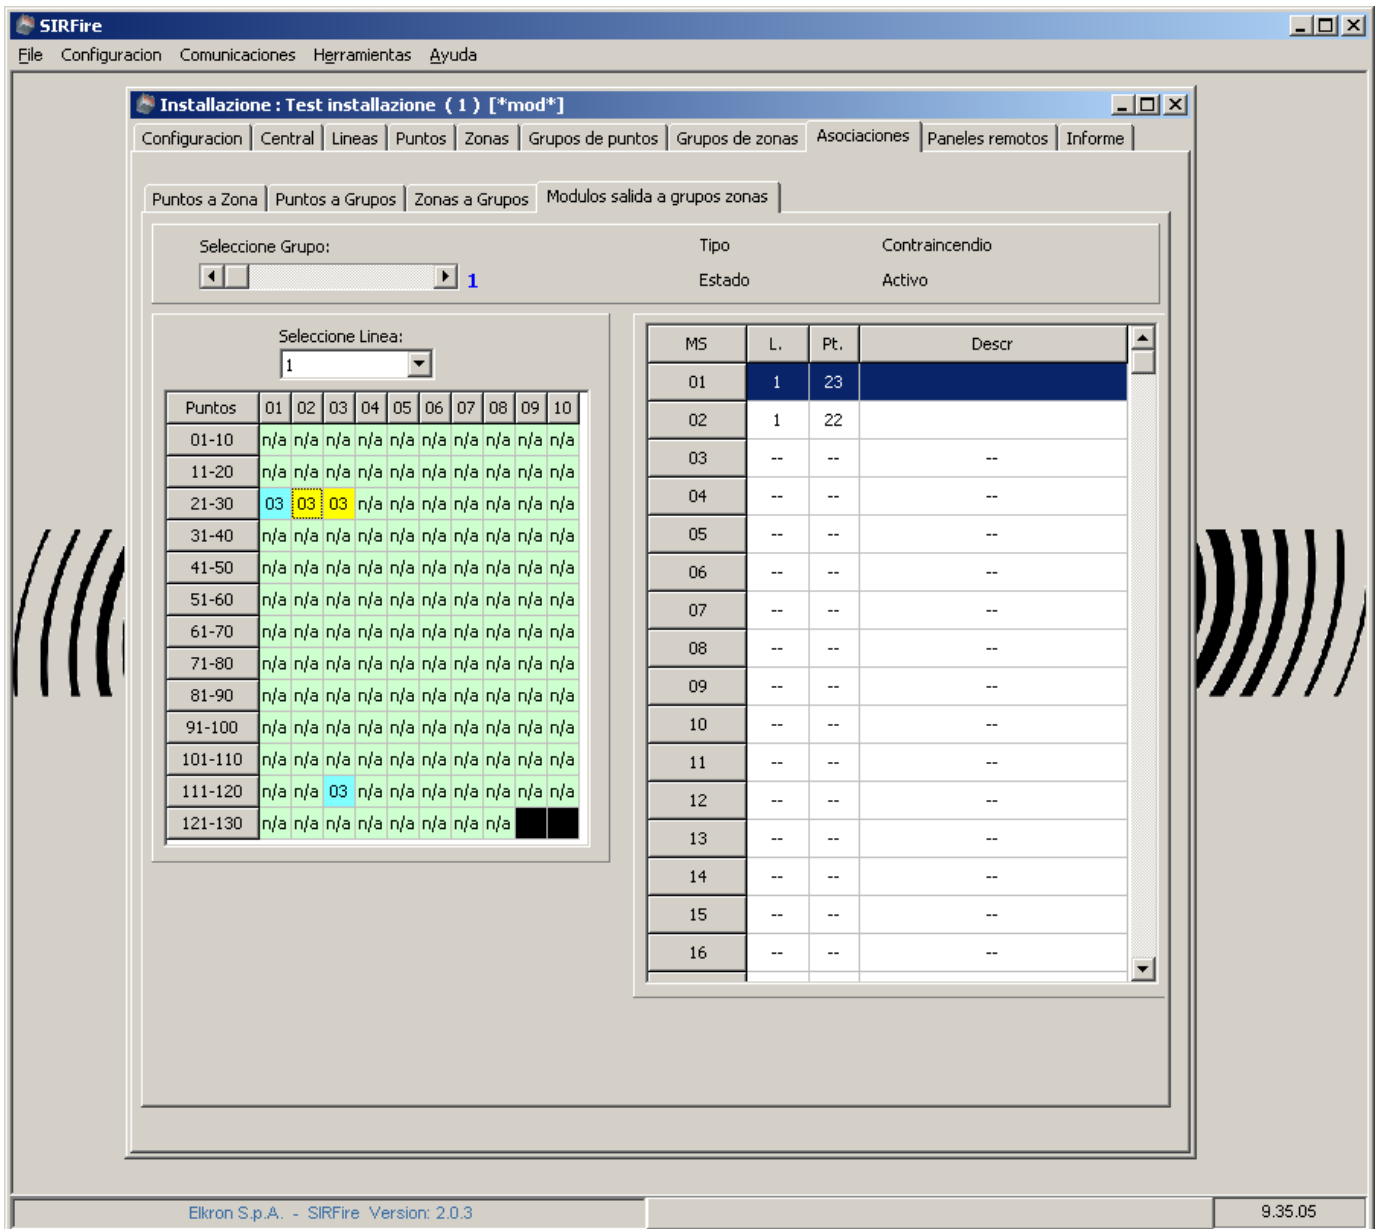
SIRFire

File Configuracion Comunicaciones Herramientas Ayuda

Installazione : Test installazione ( 1 ) [*mod*]

Configuracion | Central | Lineas | Puntos | Zonas | Grupos de puntos | Grupos de zonas | Asociaciones | Paneles remotos | Informe

Puntos a Zona | Puntos a Grupos | Zonas a Grupos | Modulos salida a grupos zonas

Seleccione Grupo:
1

Tipo Contraincendio
Estado Activo

Seleccione Linea:
1

| Puntos | 01 | 02 | 03 | 04 | 05 | 06 | 07 | 08 | 09 | 10 |
|---|---|---|---|---|---|---|---|---|---|---|
| 01-10 | n/a | n/a | n/a | n/a | n/a | n/a | n/a | n/a | n/a | n/a |
| 11-20 | n/a | n/a | n/a | n/a | n/a | n/a | n/a | n/a | n/a | n/a |
| 21-30 | 03 | 03 | 03 | n/a | n/a | n/a | n/a | n/a | n/a | n/a |
| 31-40 | n/a | n/a | n/a | n/a | n/a | n/a | n/a | n/a | n/a | n/a |
| 41-50 | n/a | n/a | n/a | n/a | n/a | n/a | n/a | n/a | n/a | n/a |
| 51-60 | n/a | n/a | n/a | n/a | n/a | n/a | n/a | n/a | n/a | n/a |
| 61-70 | n/a | n/a | n/a | n/a | n/a | n/a | n/a | n/a | n/a | n/a |
| 71-80 | n/a | n/a | n/a | n/a | n/a | n/a | n/a | n/a | n/a | n/a |
| 81-90 | n/a | n/a | n/a | n/a | n/a | n/a | n/a | n/a | n/a | n/a |
| 91-100 | n/a | n/a | n/a | n/a | n/a | n/a | n/a | n/a | n/a | n/a |
| 101-110 | n/a | n/a | n/a | n/a | n/a | n/a | n/a | n/a | n/a | n/a |
| 111-120 | n/a | n/a | 03 | n/a | n/a | n/a | n/a | n/a | n/a | n/a |
| 121-130 | n/a | n/a | n/a | n/a | n/a | n/a | n/a | n/a | | |

| MS | L. | Pt. | Descr |
|---|---|---|---|
| 01 | 1 | 23 | |
| 02 | 1 | 22 | |
| 03 | -- | -- | -- |
| 04 | -- | -- | -- |
| 05 | -- | -- | -- |
| 06 | -- | -- | -- |
| 07 | -- | -- | -- |
| 08 | -- | -- | -- |
| 09 | -- | -- | -- |
| 10 | -- | -- | -- |
| 11 | -- | -- | -- |
| 12 | -- | -- | -- |
| 13 | -- | -- | -- |
| 14 | -- | -- | -- |
| 15 | -- | -- | -- |
| 16 | -- | -- | -- |

Elkron S.p.A. - SIRFire Version: 2.0.3
9.35.05